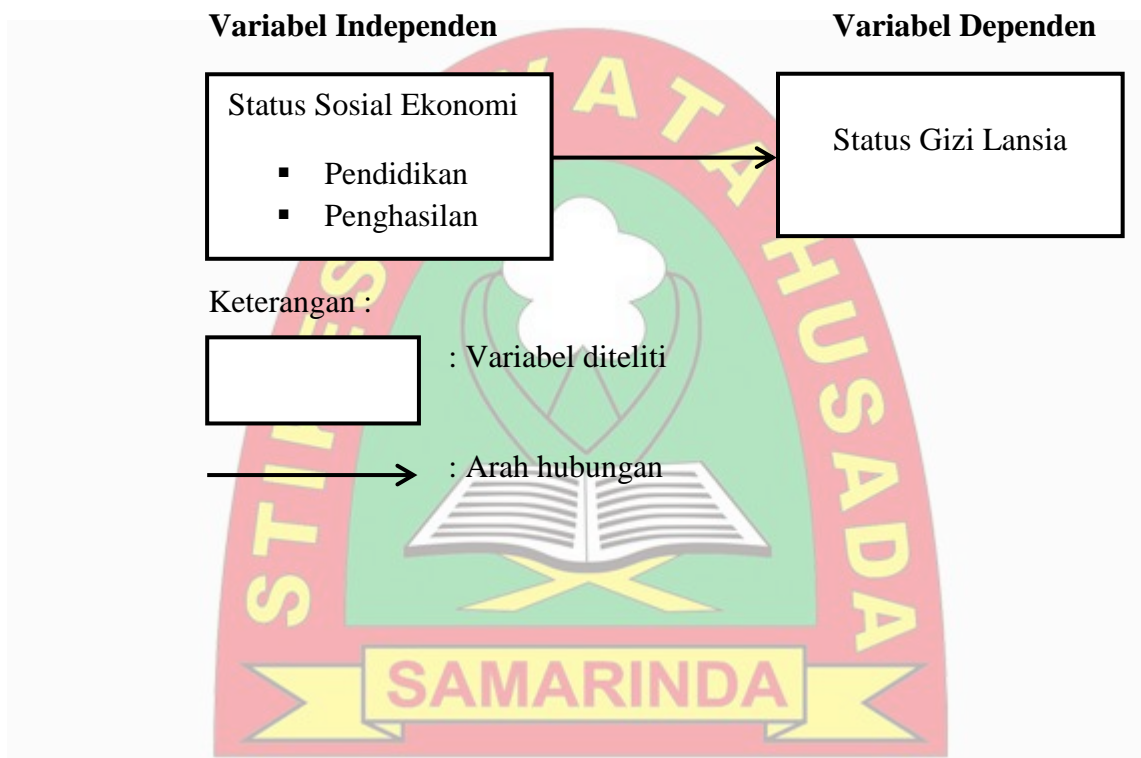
**Variabel Independen** **Variabel Dependen**

Status Sosial Ekonomi

- Pendidikan
- Penghasilan

Status Gizi Lansia

Keterangan :

: Variabel diteliti

: Arah hubungan

STIKES WIYATA HUSADA

SAMARINDA